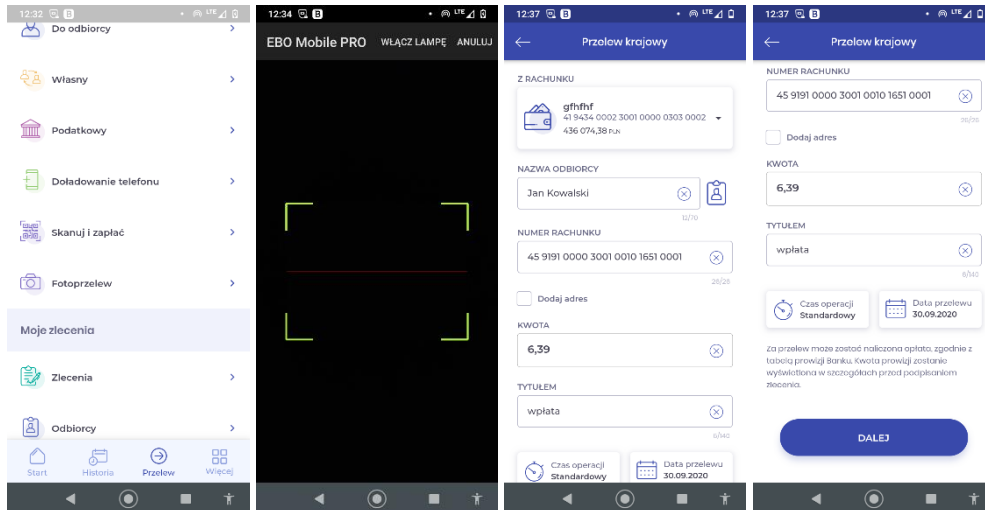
12:32 B LTE

Do odbiorcy >

Własny >

Podatkowy >

Doładowanie telefonu >

Skanuj i zapłać >

Fotoprzelew >

Moje zlecenia

Zlecenia >

Odbiorcy >

Start Historia Przelew Więcej

12:34 B LTE

EBO Mobile PRO WŁĄCZ LAMPĘ ANULUJ

12:37 B LTE

Przelew krajowy

Z RACHUNKU

gfhfhf
41 9434 0002 3001 0000 0303 0002
436 074,38 PLN

NAZWA ODBIORCY

Jan Kowalski

12/70

NUMER RACHUNKU

45 9191 0000 3001 0010 1651 0001

26/26

Dodaj adres

KWOTA

6,39

TYTUŁEM

wpłata

6/140

Czas operacji
Standardowy

Data przelewu
30.09.2020

12:37 B LTE

Przelew krajowy

NUMER RACHUNKU

45 9191 0000 3001 0010 1651 0001

26/26

Dodaj adres

KWOTA

6,39

TYTUŁEM

wpłata

6/140

Czas operacji
Standardowy

Data przelewu
30.09.2020

Za przelew może zostać naliczona opłata, zgodnie z tabelą prowizji Banku. Kwota prowizji zostanie wyświetlona w szczegółach przed podpisaniem zlecenia.

DALEJ